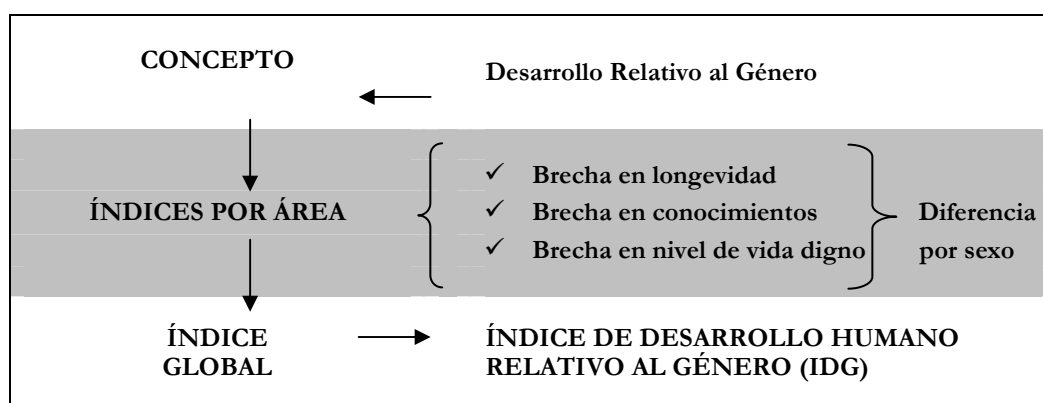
CONCEPTO

Desarrollo Relativo al Género

ÍNDICES POR ÁREA

✓ Brecha en longevidad
✓ Brecha en conocimientos
✓ Brecha en nivel de vida digno

Diferencia por sexo

ÍNDICE GLOBAL

ÍNDICE DE DESARROLLO HUMANO RELATIVO AL GÉNERO (IDG)